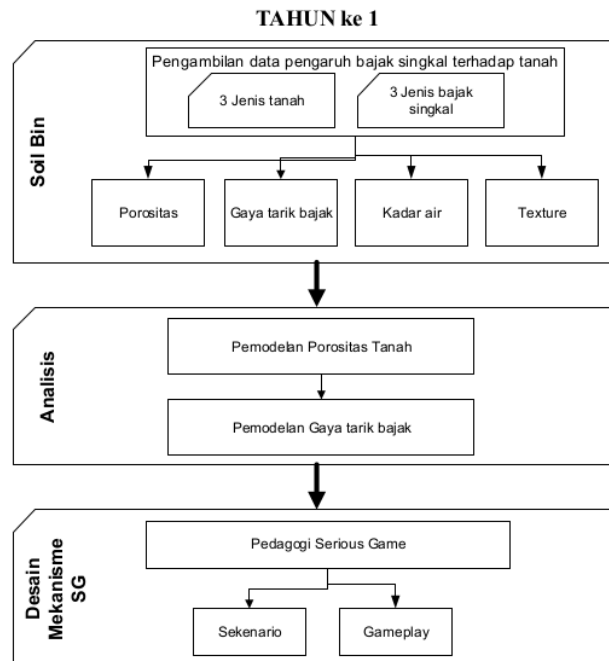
TAHUN ke 1

Soil Bin

Pengambilan data pengaruh bajak singkal terhadap tanah

3 Jenis tanah

3 Jenis bajak singkal

Porositas

Gaya tarik bajak

Kadar air

Texture

Analisis

Pemodelan Porositas Tanah

Pemodelan Gaya tarik bajak

Desain Mekanisme SG

Pedagogi Serious Game

Sekenario

Gameplay